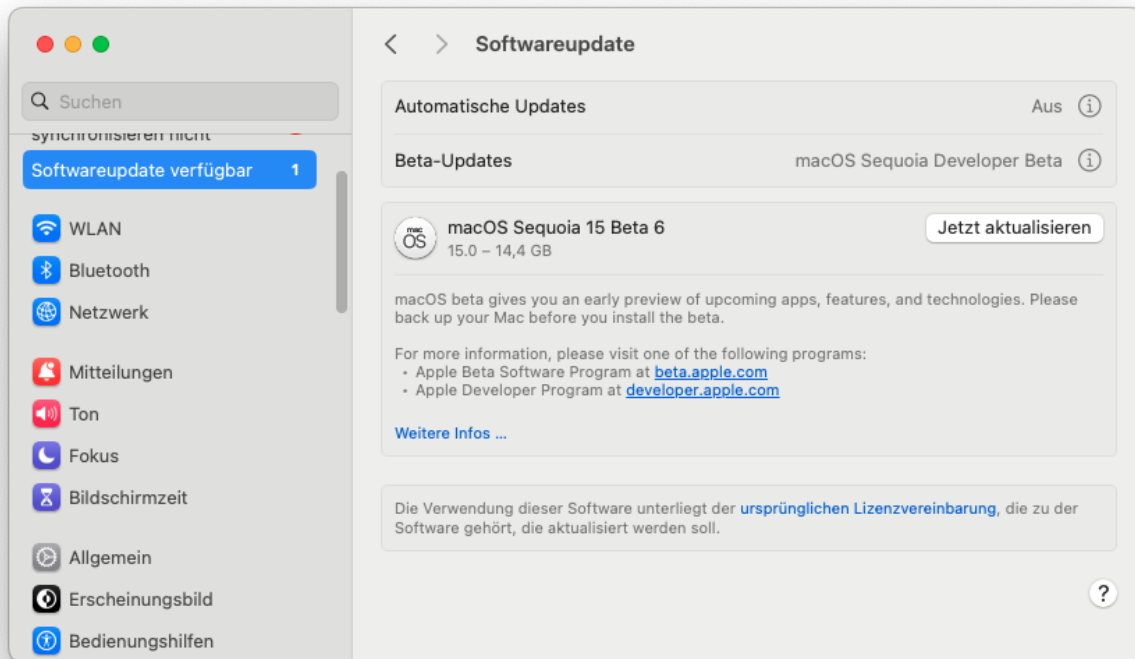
Suchen

synchronisieren nicht

Softwareupdate verfügbar 1

WLAN

Bluetooth

Netzwerk

Mitteilungen

Ton

Fokus

Bildschirmzeit

Allgemein

Erscheinungsbild

Bedienungshilfen

Softwareupdate

Automatische Updates Aus

Beta-Updates macOS Sequoia Developer Beta

macOS Sequoia 15 Beta 6
15.0 – 14,4 GB

Jetzt aktualisieren

macOS beta gives you an early preview of upcoming apps, features, and technologies. Please back up your Mac before you install the beta.

For more information, please visit one of the following programs:
• Apple Beta Software Program at beta.apple.com
• Apple Developer Program at developer.apple.com

Weitere Infos ...

Die Verwendung dieser Software unterliegt der ursprünglichen Lizenzvereinbarung, die zu der Software gehört, die aktualisiert werden soll.

?